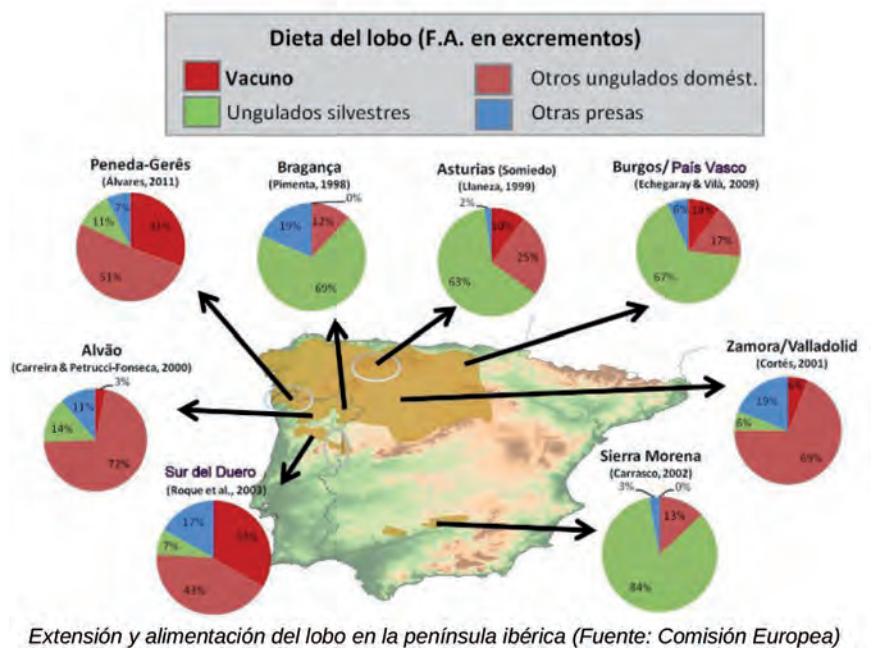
Dieta del lobo (F.A. en excrementos)

Vacuno
Otros ungulados domést.
Ungulados silvestres
Otras presas

Peneda-Gerês
(Álvares, 2011)
31%
51%
11%
7%

Bragança
(Pimenta, 1998)
0%
12%
69%
19%

Asturias (Somiedo)
(Llaneza, 1999)
2%
10%
25%
63%

Burgos/ País Vasco
(Echegaray & Vilà, 2009)
6%
10%
17%
67%

Alvão
(Carreira & Petrucci-Fonseca, 2000)
3%
72%
14%
11%

Zamora/Valladolid
(Cortés, 2001)
6%
69%
6%
19%

Sur del Duero
(Roque et al., 2003)
33%
43%
7%
17%

Sierra Morena
(Carrasco, 2002)
3%
0%
13%
84%

Extensión y alimentación del lobo en la península ibérica (Fuente: Comisión Europea)